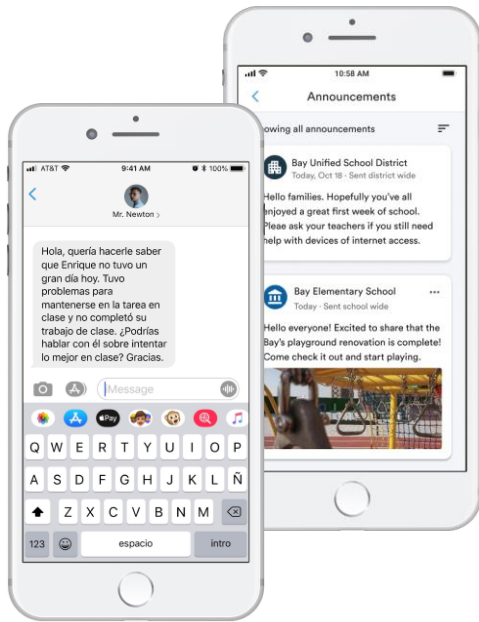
10:58 AM

Announcements

owing all announcements

Bay Unified School District
Today, Oct 18 · Sent district wide

Hello families. Hopefully you've all enjoyed a great first week of school. Please ask your teachers if you still need help with devices of internet access.

Bay Elementary School
Today · Sent school wide

Hello everyone! Excited to share that the Bay's playground renovation is complete! Come check it out and start playing.

AT&T 9:41 AM 100%

Mr. Newton >

Hola, quería hacerle saber que Enrique no tuvo un gran día hoy. Tuvo problemas para mantenerse en la tarea en clase y no completó su trabajo de clase. ¿Podrías hablar con él sobre intentar lo mejor en clase? Gracias.

Message

Pay

Q W E R T Y U I O P
A S D F G H J K L Ñ
Z X C V B N M
123 espacio intro